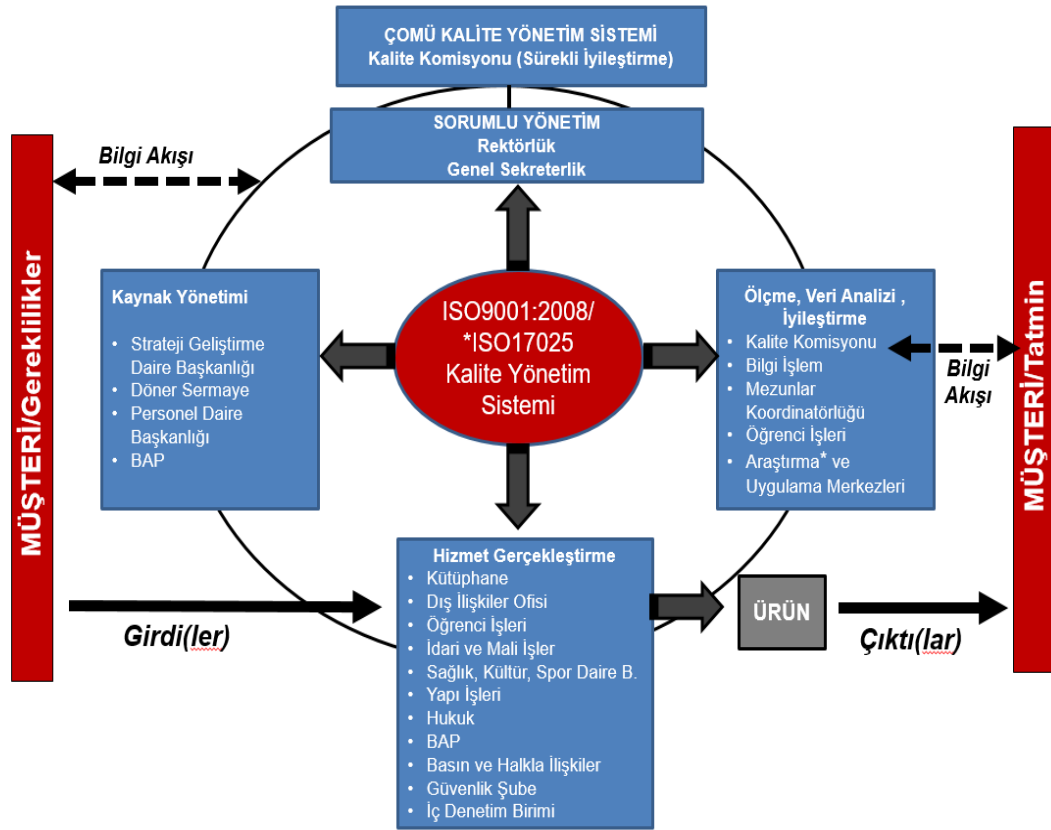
ÇOMÜ KALİTE YÖNETİM SİSTEMİ
Kalite Komisyonu (Sürekli İyileştirme)

SORUMLU YÖNETİM
Rektörlük
Genel Sekreterlik

Bilgi Akışı

MÜŞTERİ/Gereklilikler

Kaynak Yönetimi
- Strateji Geliştirme Daire Başkanlığı
- Döner Sermaye
- Personel Daire Başkanlığı
- BAP

ISO9001:2008/ *ISO17025 Kalite Yönetim Sistemi

Ölçme, Veri Analizi , İyileştirme
- Kalite Komisyonu
- Bilgi İşlem
- Mezunlar Koordinatörlüğü
- Öğrenci İşleri
- Araştırma* ve Uygulama Merkezleri

Bilgi Akışı

MÜŞTERİ/Tatmin

Hizmet Gerçekleştirme
- Kütüphane
- Dış İlişkiler Ofisi
- Öğrenci İşleri
- İdari ve Mali İşler
- Sağlık, Kültür, Spor Daire B.
- Yapı İşleri
- Hukuk
- BAP
- Basın ve Halkla İlişkiler
- Güvenlik Şube
- İç Denetim Birimi

Girdi(ler)

ÜRÜN

Çıktı(lar)